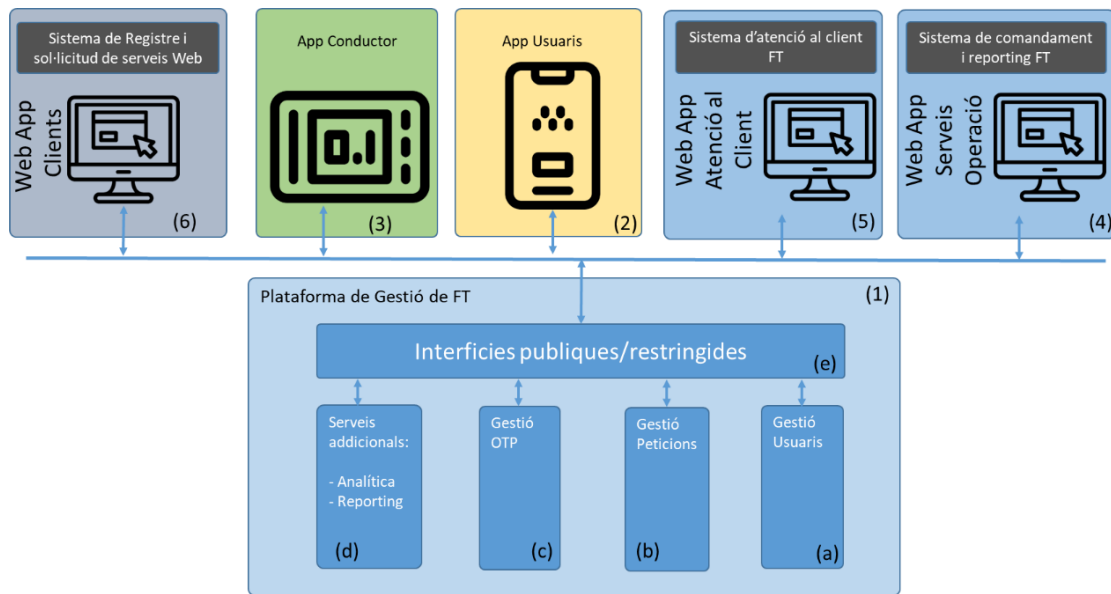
Sistema de Registre i sol·licitud de serveis Web

Web App Clients

(6)

App Conductor

0.1

(3)

App Usuaris

(2)

Sistema d'atenció al client FT

Web App Atenció al Client

(5)

Sistema de comandament i reporting FT

Web App Serveis Operació

(4)

Plataforma de Gestió de FT

(1)

Interficies publiques/restringides

(e)

Serveis addicionals:

- Analítica
- Reporting

(d)

Gestió OTP

(c)

Gestió Peticions

(b)

Gestió Usuaris

(a)